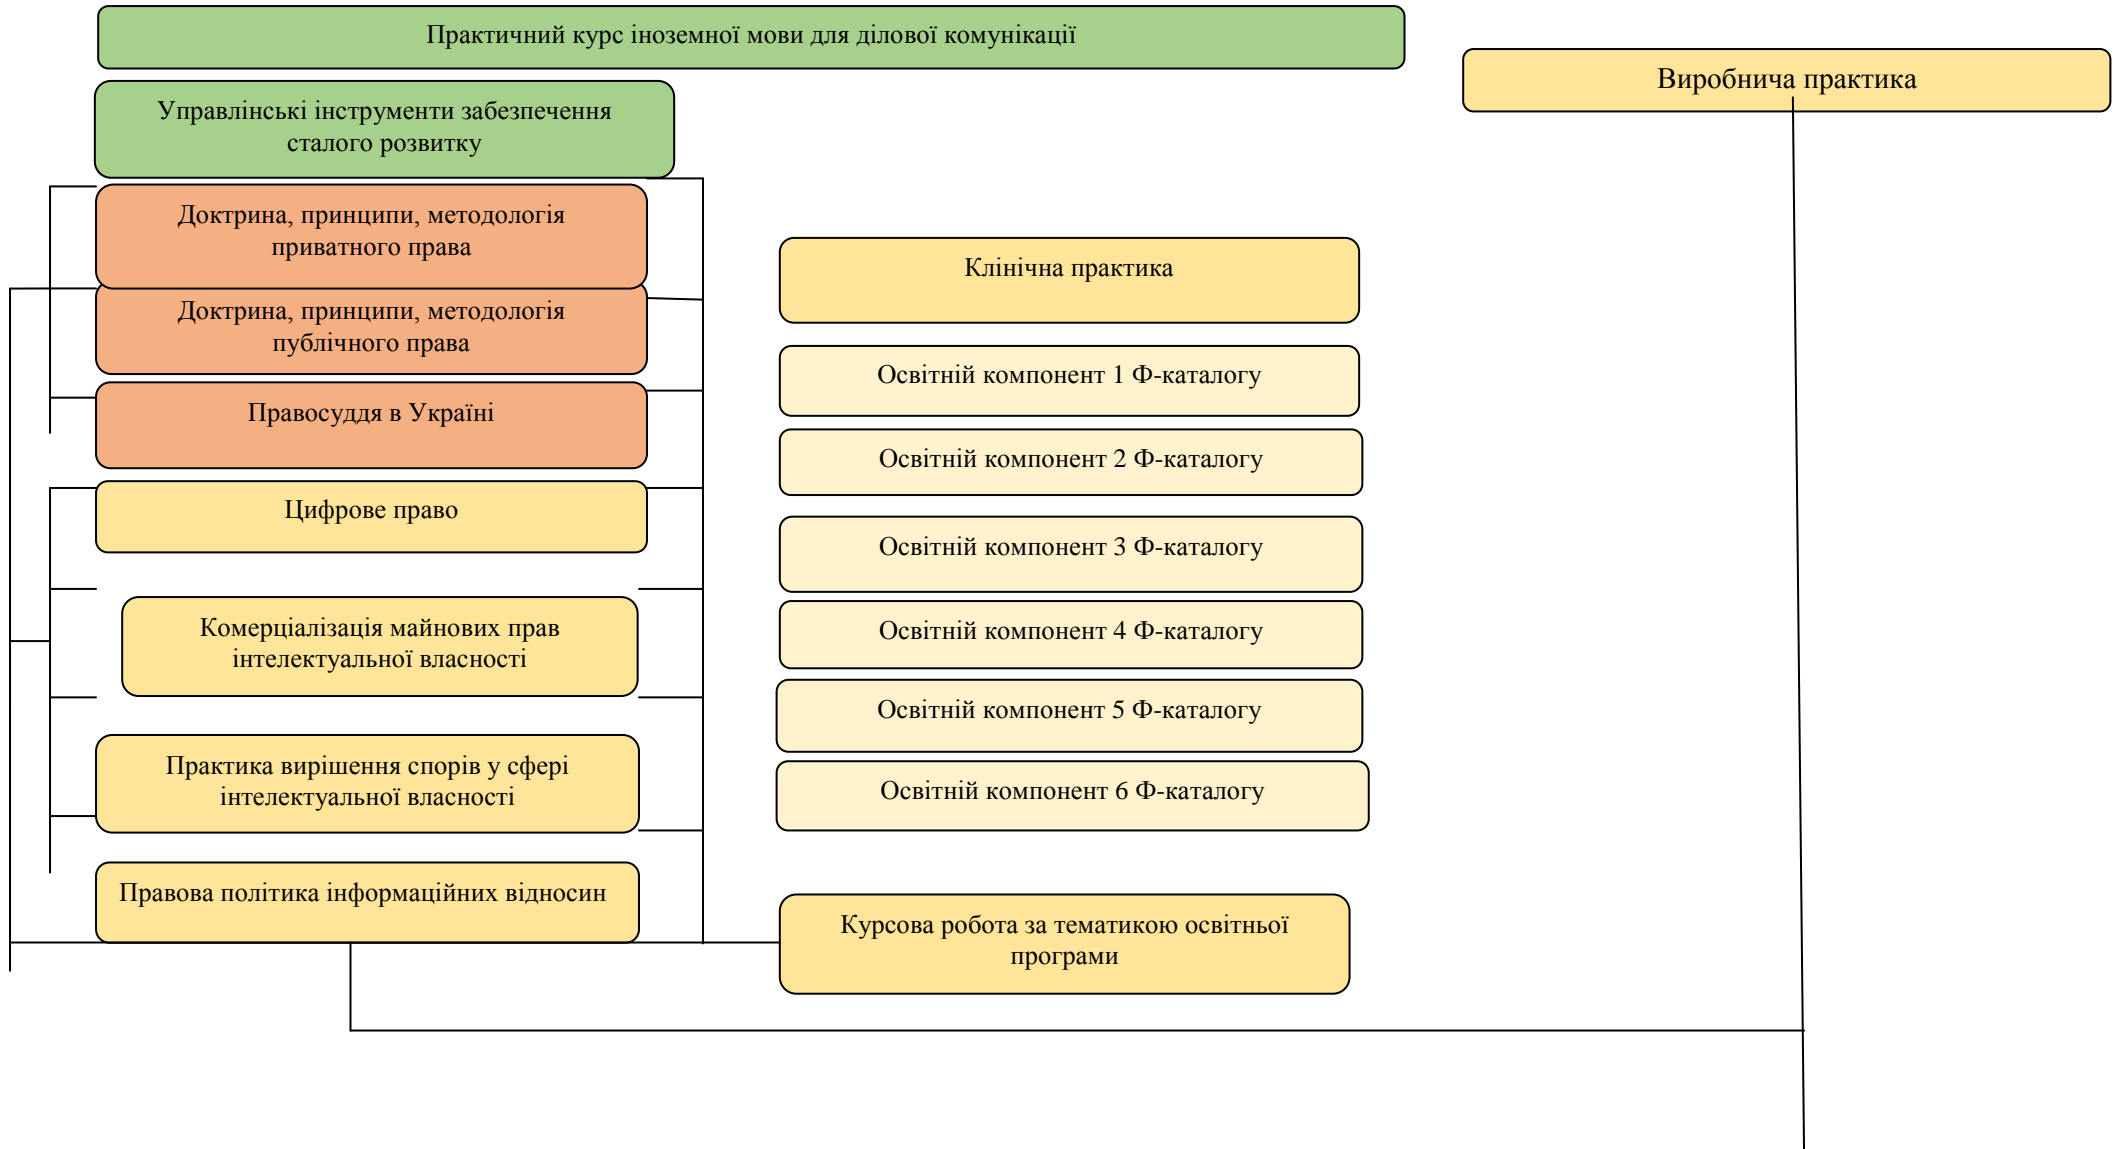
Практичний курс іноземної мови для ділової комунікації

Виробнича практика

Управлінські інструменти забезпечення сталого розвитку

Доктрина, принципи, методологія приватного права

Доктрина, принципи, методологія публічного права

Правосуддя в Україні

Цифрове право

Комерціалізація майнових прав інтелектуальної власності

Практика вирішення спорів у сфері інтелектуальної власності

Правова політика інформаційних відносин

Клінічна практика

Освітній компонент 1 Ф-каталогу

Освітній компонент 2 Ф-каталогу

Освітній компонент 3 Ф-каталогу

Освітній компонент 4 Ф-каталогу

Освітній компонент 5 Ф-каталогу

Освітній компонент 6 Ф-каталогу

Курсова робота за тематикою освітньої програми